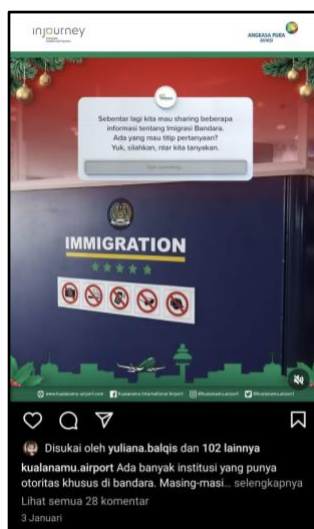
injourney

ANGKASA PURA AVIASI

Sebentar lagi kita mau sharing beberapa informasi tentang Imigrasi Bandara. Ada yang mau titip pertanyaan? Yuk, silahkan, ntar kita tanyakan.

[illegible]

IMMIGRATION

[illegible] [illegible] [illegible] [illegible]

Disukai oleh yuliana.balqis dan 102 lainnya

kualanamu.airport Ada banyak institusi yang punya otoritas khusus di bandara. Masing-masi... selengkapnya

Lihat semua 28 komentar

3 Januari